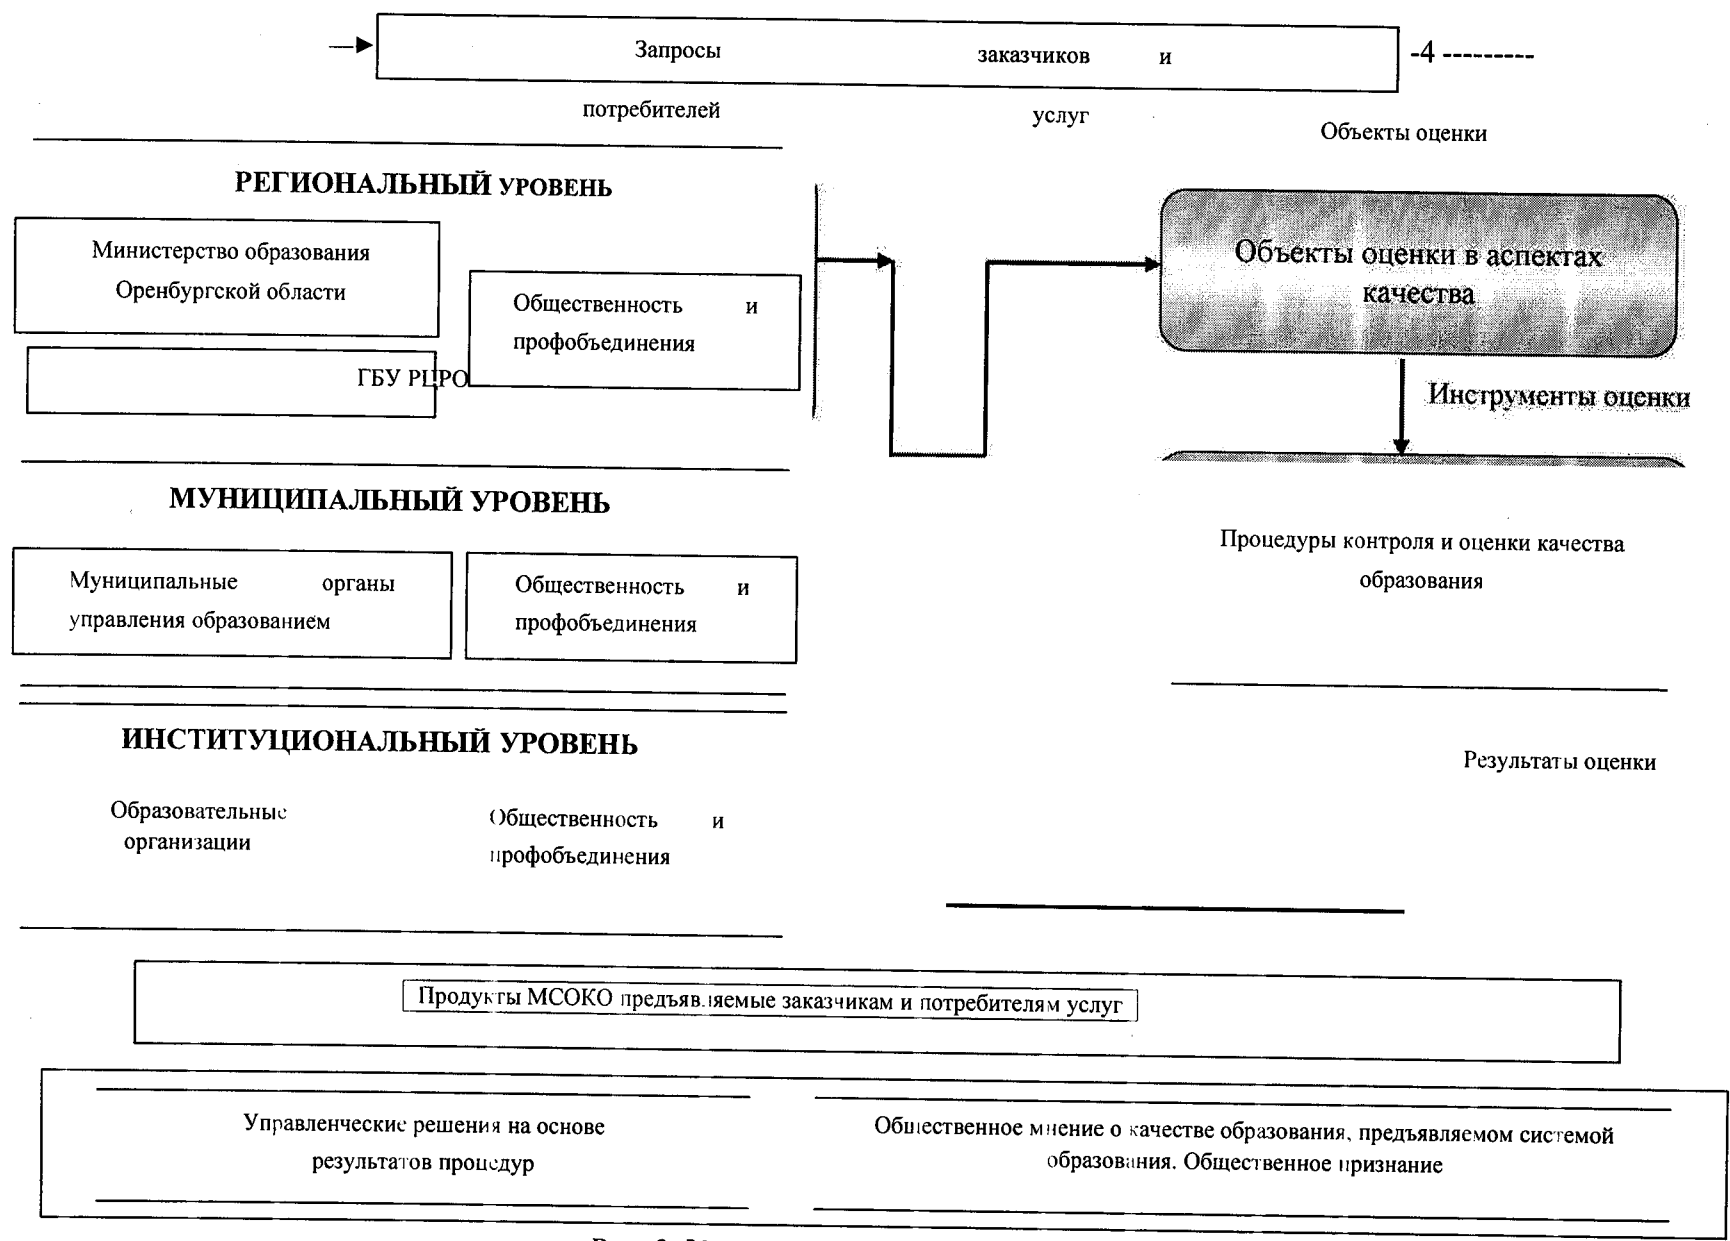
Запросы заказчиков и -4 ---------

потребителей услуг

Объекты оценки

РЕГИОНАЛЬНЫЙ УРОВЕНЬ

Министерство образования Оренбургской области

Общественность и профобъединения

ГБУ РЦРО

Объекты оценки в аспектах качества

Инструменты оценки

МУНИЦИПАЛЬНЫЙ УРОВЕНЬ

Процедуры контроля и оценки качества образования

Муниципальные органы управления образованием

Общественность и профобъединения

ИНСТИТУЦИОНАЛЬНЫЙ УРОВЕНЬ

Результаты оценки

Образовательные организации

Общественность и профобъединения

Продукты МСОКО предъявляемые заказчикам и потребителям услуг

Управленческие решения на основе результатов процедур

Общественное мнение о качестве образования, предъявляемом системой образования. Общественное признание

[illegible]